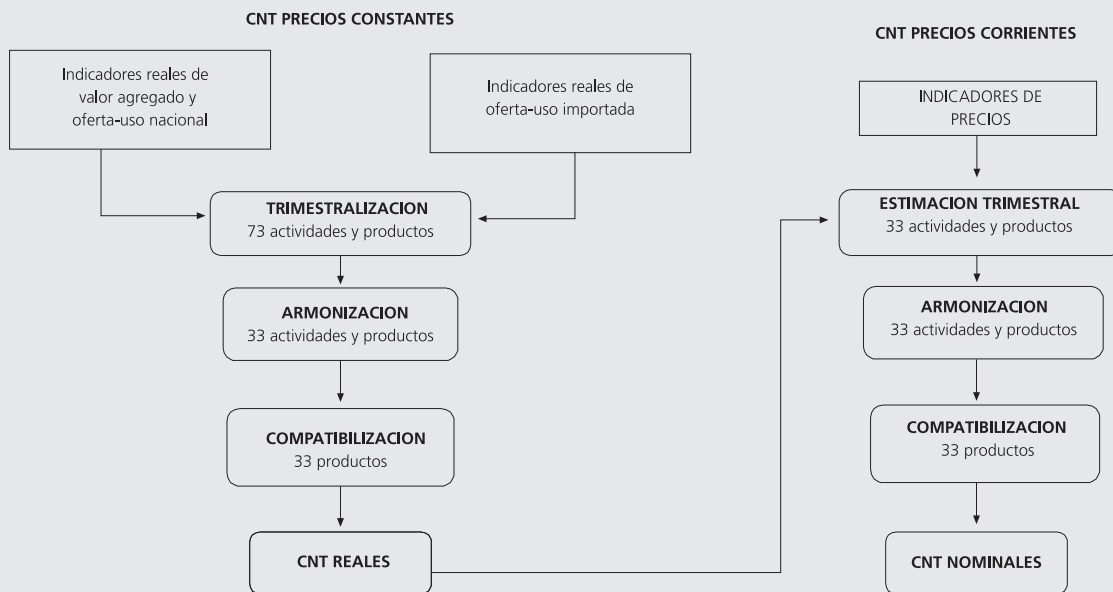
CNT PRECIOS CONSTANTES

Indicadores reales de valor agregado y oferta-uso nacional

Indicadores reales de oferta-uso importada

TRIMESTRALIZACION
73 actividades y productos

ARMONIZACION
33 actividades y productos

COMPATIBILIZACION
33 productos

CNT REALES

CNT PRECIOS CORRIENTES

INDICADORES DE PRECIOS

ESTIMACION TRIMESTRAL
33 actividades y productos

ARMONIZACION
33 actividades y productos

COMPATIBILIZACION
33 productos

CNT NOMINALES